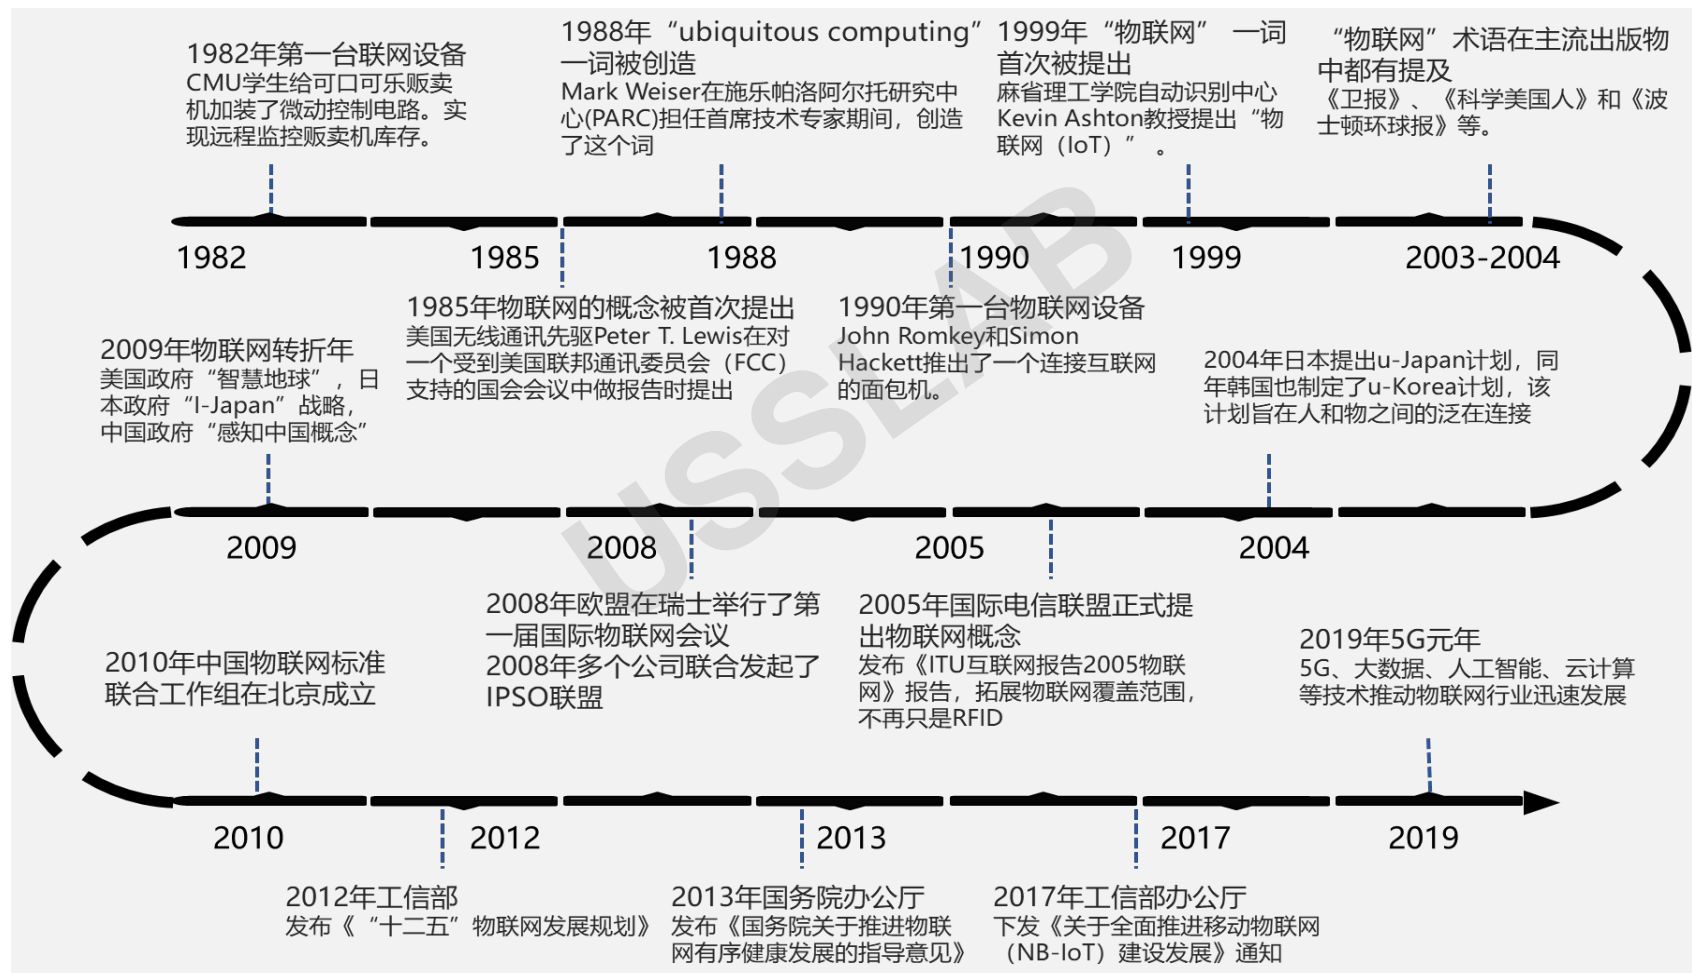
1982年第一台联网设备
CMU学生给可口可乐贩卖机加装了微动控制电路。实现远程监控贩卖机库存。

1988年“ubiquitous computing”一词被创造
Mark Weiser在施乐帕洛阿尔托研究中心(PARC)担任首席技术专家期间，创造了这个词

1999年“物联网” 一词首次被提出
麻省理工学院自动识别中心Kevin Ashton教授提出“物联网（IoT）”。

“物联网”术语在主流出版物中都有提及
《卫报》、《科学美国人》和《波士顿环球报》等。

1982
1985
1988
1990
1999
2003-2004

1985年物联网的概念被首次提出
美国无线通讯先驱Peter T. Lewis在对一个受到美国联邦通讯委员会（FCC）支持的国会会议中做报告时提出

1990年第一台物联网设备
John Romkey和Simon Hackett推出了一个连接互联网的面包机。

2009年物联网转折年
美国政府“智慧地球”，日本政府“I-Japan”战略，中国政府“感知中国概念”

2004年日本提出u-Japan计划，同年韩国也制定了u-Korea计划，该计划旨在人和物之间的泛在连接

USSLAB

2009
2008
2005
2004

2010年中国物联网标准联合工作组在北京成立

2008年欧盟在瑞士举行了第一届国际物联网会议
2008年多个公司联合发起了IPSO联盟

2005年国际电信联盟正式提出物联网概念
发布《ITU互联网报告2005物联网》报告，拓展物联网覆盖范围，不再只是RFID

2019年5G元年
5G、大数据、人工智能、云计算等技术推动物联网行业迅速发展

2010
2012
2013
2017
2019

2012年工信部
发布《“十二五”物联网发展规划》

2013年国务院办公厅
发布《国务院关于推进物联网有序健康发展的指导意见》

2017年工信部办公厅
下发《关于全面推进移动物联网（NB-IoT）建设发展》通知